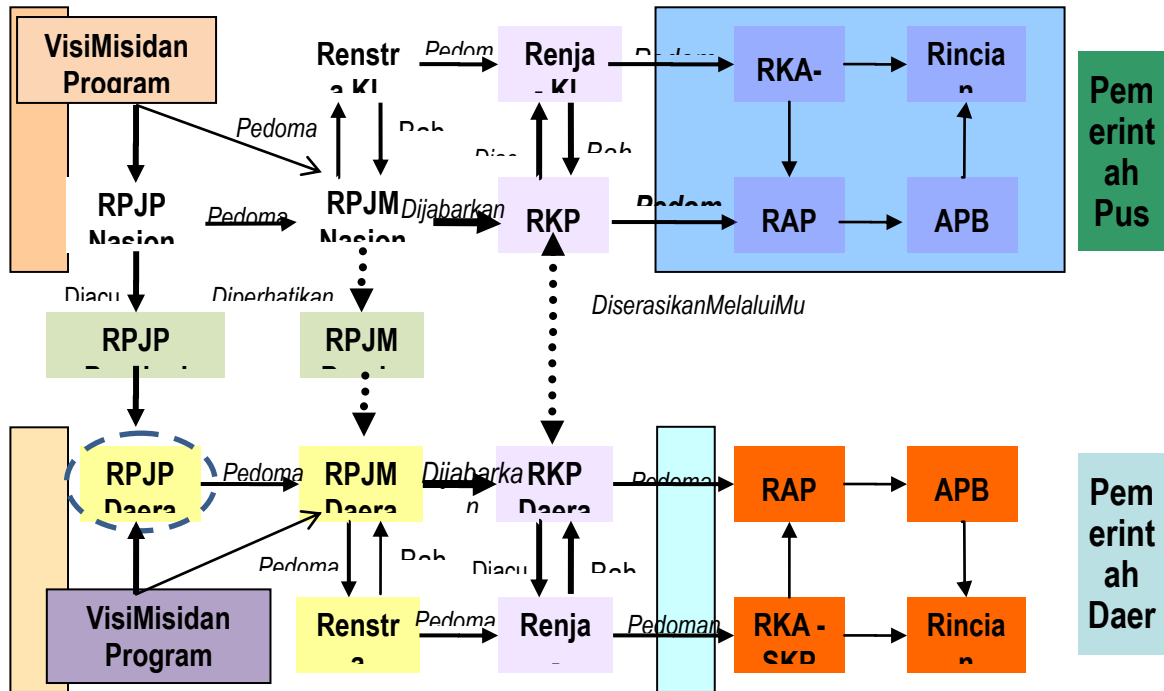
VisiMisidan Program

Renstra KL

Pedom

Renja - KL

Pedom

RKA-

Rincian

Pedoma

Bah

Disa

Bah

Pemerintah Pus

RPJP Nasion

Pedoma

RPJM Nasion

Dijabarkan

RKP

Pedom

RAP

APB

Diacu

Diperhatikan

DiserasikanMelaluiMu

RPJP Daerah

RPJM Daerah

RPJP Daera

Pedoma

RPJM Daera

Dijabarkan

RKP Daera

Pedoma

RAP

APB

Pemerintah Daer

Pedoma

Bah

Diacu

Bah

VisiMisidan Program

Renstra

Pedoma

Renja

Pedoman

RKA - SKP

Rincian